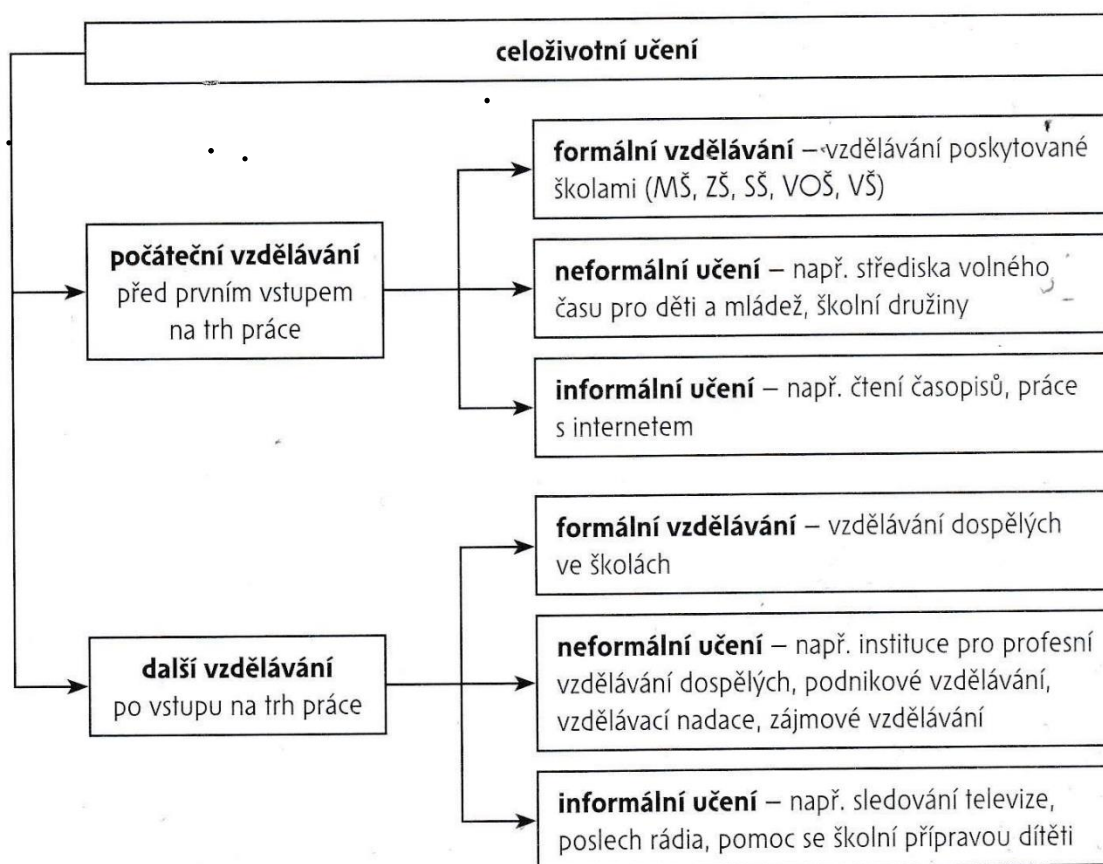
celoživotní učení

počáteční vzdělávání před prvním vstupem na trh práce

formální vzdělávání – vzdělávání poskytované školami (MŠ, ZŠ, SŠ, VOŠ, VŠ)

neformální učení – např. střediska volného času pro děti a mládež, školní družiny

informální učení – např. čtení časopisů, práce s internetem

další vzdělávání po vstupu na trh práce

formální vzdělávání – vzdělávání dospělých ve školách

neformální učení – např. instituce pro profesní vzdělávání dospělých, podnikové vzdělávání, vzdělávací nadace, zájmové vzdělávání

informální učení – např. sledování televize, poslech rádia, pomoc se školní přípravou dítěti